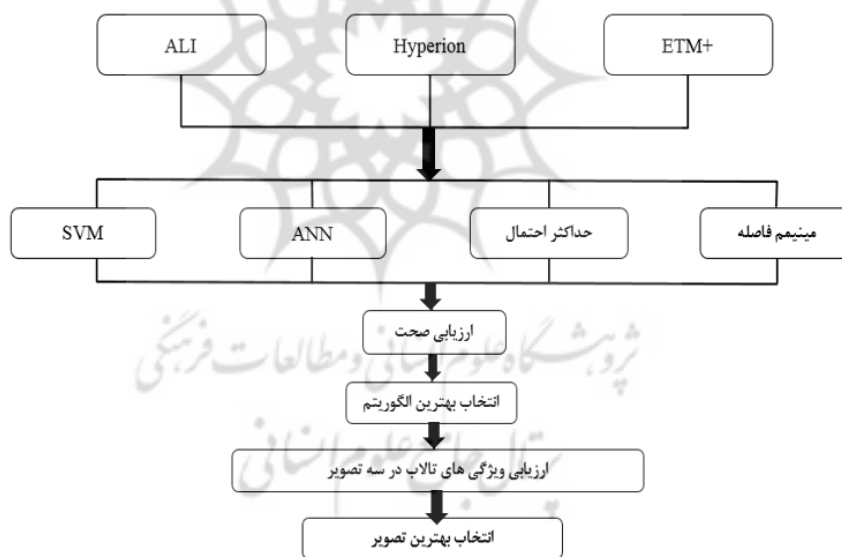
ALI
Hyperion
ETM+

SVM
ANN
حداکثر احتمال
مینیمم فاصله

ارزیابی صحت

انتخاب بهترین الگوریتم

ارزیابی ویژگی های تالاب در سه تصویر

انتخاب بهترین تصویر

پژوهشگاه علوم انسانی و مطالعات فرهنگی
پرتال جامع علوم انسانی